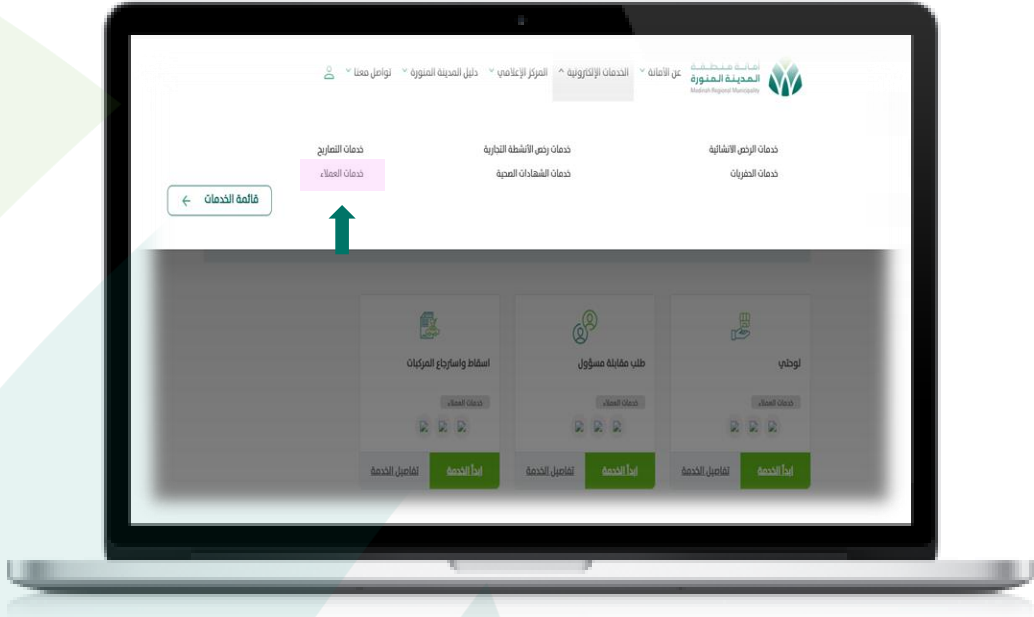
أمانة منطقة المدينة المنورة
Madinah Regional Municipality

عن الأمانة ˅ الخدمات الإلكترونية ˄ المركز الإعلامي ˅ دليل المدينة المنورة ˅ تواصل معنا ˅

خدمات الرخص الانشائية
خدمات الحفريات

خدمات رخص الأنشطة التجارية
خدمات الشهادات الصحية

خدمات التصاريح
خدمات العملاء

قائمة الخدمات

لوحتي
خدمات العملاء
ابدأ الخدمة
تفاصيل الخدمة

طلب مقابلة مسؤول
خدمات العملاء
ابدأ الخدمة
تفاصيل الخدمة

اسقاط واسترجاع المركبات
خدمات العملاء
ابدأ الخدمة
تفاصيل الخدمة